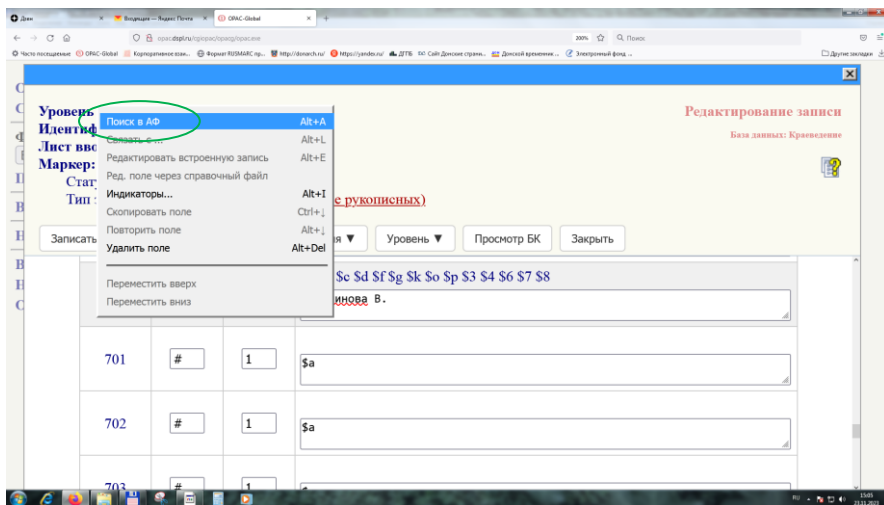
Дзен | Входящие — Яндекс Почта | OPAC-Global | +

opac.dspl.ru/opacg/opacg/opac.exe

200% | Поиск

Часто посещаемые | OPAC-Global | Корпоративное взаи... | Формат RUSMARC пр... | http://donarch.ru/ | https://yandex.ru/ | ДГТБ | Сайт Донские страни... | Донской временник ... | Электронный фонд ... | Другие закладки

Уровень
Идентиф
Лист вво
Маркер:
Стат
Тип

Поиск в АФ | Alt+A
Связать с ... | Alt+L
Редактировать встроенную запись | Alt+E
Ред. поле через справочный файл
Индикаторы... | Alt+I
Скопировать поле | Ctrl+↓
Повторить поле | Alt+↓
Удалить поле | Alt+Del
Переместить вверх
Переместить вниз

Редактирование записи
База данных: Краеведение

е рукописных)

Записать | я ▼ | Уровень ▼ | Просмотр БК | Закрыть

$c $d $f $g $k $o $p $3 $4 $6 $7 $8

инова В.

| 701 | # | 1 | $a |
|---|---|---|---|
| 702 | # | 1 | $a |
| 703 | # | 1 | |

RU 15:05 23.11.2023